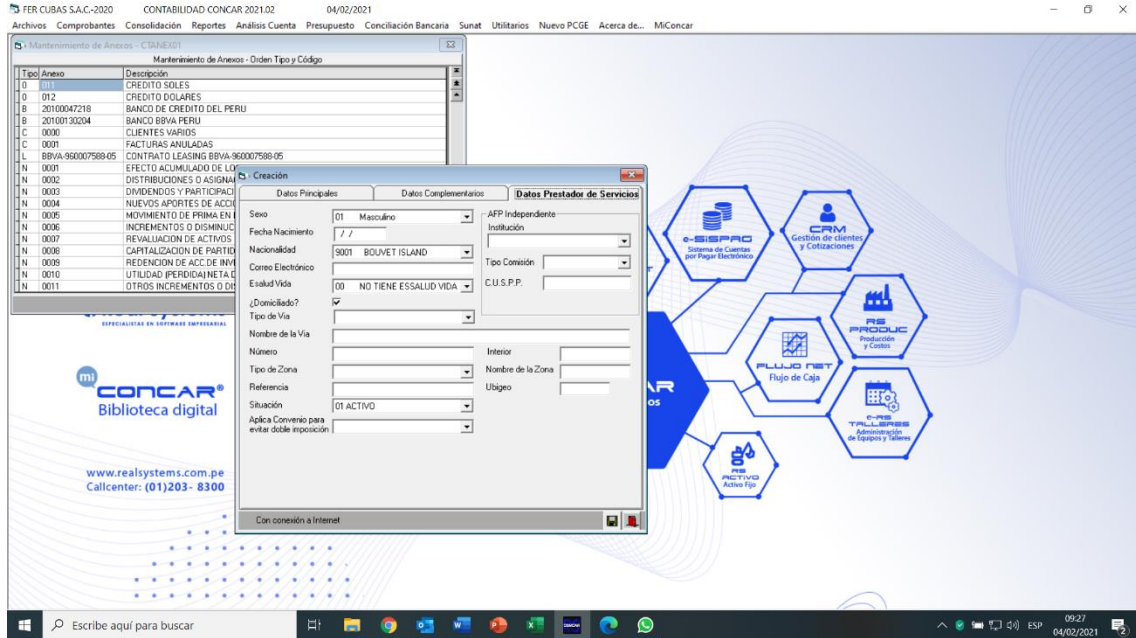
FER CUBAS S.A.C.-2020 CONTABILIDAD CONCAR 2021.02 04/02/2021

Archivos Comprobantes Consolidación Reportes Análisis Cuenta Presupuesto Conciliación Bancaria Sunat Utilitarios Nuevo PCGE Acerca de... MiConcar

Mantenimiento de Anexos - CTANEX01

Mantenimiento de Anexos - Orden Tipo y Código

| Tipo | Anexo | Descripción |
|---|---|---|
| 0 | 011 | CREDITO SOLES |
| 0 | 012 | CREDITO DOLARES |
| B | 20100047218 | BANCO DE CREDITO DEL PERU |
| B | 20100130204 | BANCO BBVA PERU |
| C | 0000 | CLIENTES VARIOS |
| C | 0001 | FACTURAS ANULADAS |
| L | BBVA-960007588-05 | CONTRATO LEASING BBVA-960007588-05 |
| N | 0001 | EFECTO ACUMULADO DE LO |
| N | 0002 | DISTRIBUCIONES O ASIGNA |
| N | 0003 | DIVIDENDOS Y PARTICIPACI |
| N | 0004 | NUEVOS APORTES DE ACCI |
| N | 0005 | MOVIMIENTO DE PRIMA EN |
| N | 0006 | INCREMENTOS O DISMINUC |
| N | 0007 | REVALUACION DE ACTIVOS |
| N | 0008 | CAPITALIZACION DE PARTID |
| N | 0009 | REDENCION DE ACC.DE INV |
| N | 0010 | UTILIDAD (PERDIDA) NETA D |
| N | 0011 | OTROS INCREMENTOS O DI |

Creación

Datos Principales | Datos Complementarios | Datos Prestador de Servicios

Sexo 01 Masculino
Fecha Nacimiento / /
Nacionalidad 9001 BOUVET ISLAND
Correo Electrónico
Essalud Vida 00 NO TIENE ESSALUD VIDA
¿Domiciliado?
Tipo de Via
Nombre de la Via
Número
Interior
Tipo de Zona
Nombre de la Zona
Referencia
Ubigeo
Situación 01 ACTIVO
Aplica Convenio para evitar doble imposición

AFP Independiente
Institución
Tipo Comisión
C.U.S.P.P.

Con conexión a Internet

ESPECIALISTAS EN SOFTWARE EMPRESARIAL

mi CONCAR®
Biblioteca digital

www.realsystems.com.pe
Callcenter: (01)203- 8300

e-SISPAC Sistema de Cuentas por Pagar Electrónico
CRM Gestión de clientes y Cotizaciones
RS PRODUC Producción y Costos
FLUJO NET Flujo de Caja
e-RS TALLERES Administración de Equipos y Talleres
RS ACTIVO Activo Fijo

Escribe aquí para buscar

ESP 09:27 04/02/2021